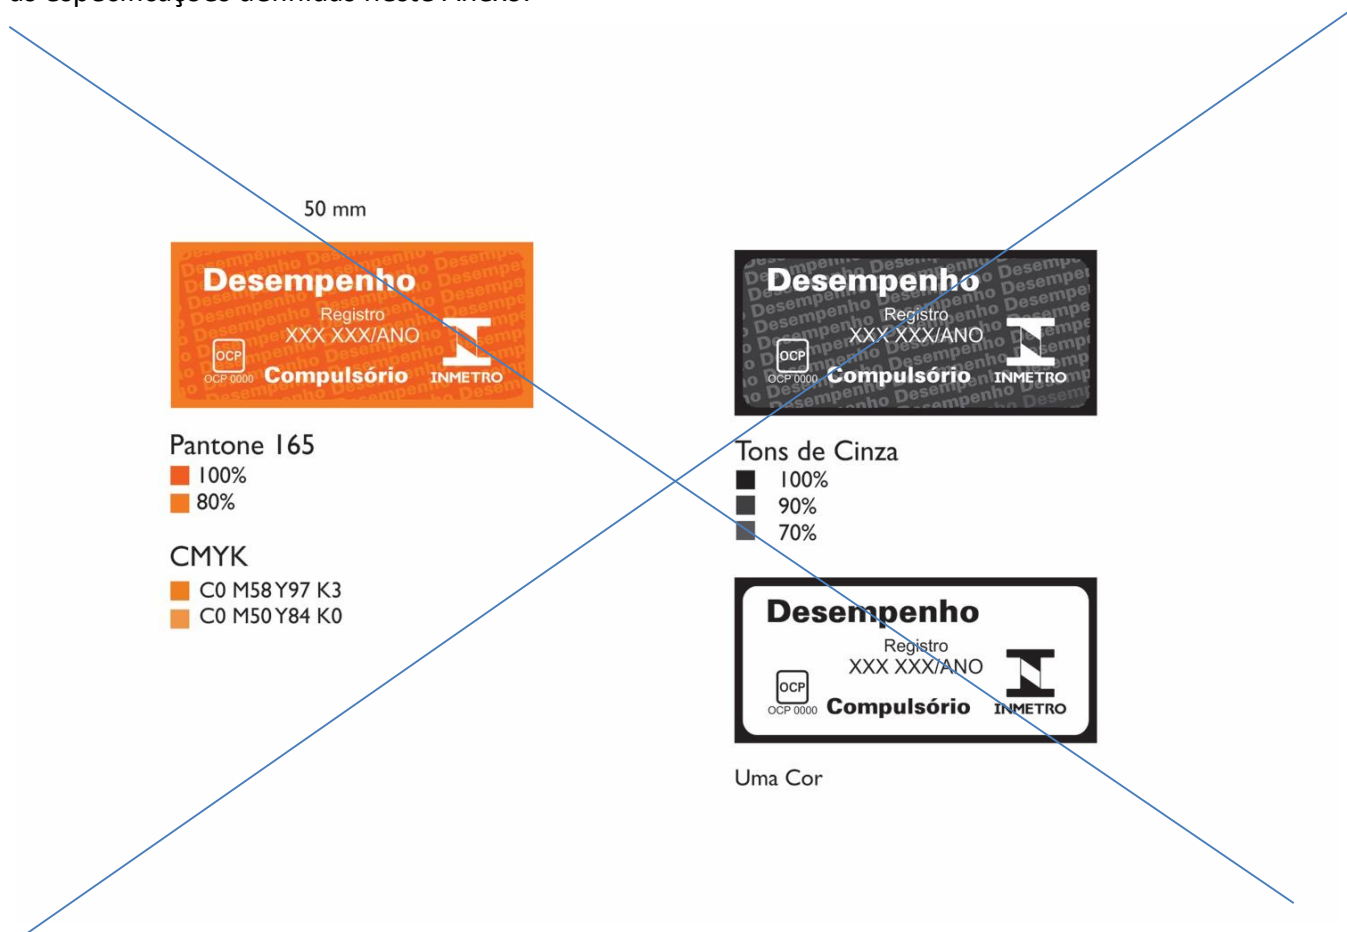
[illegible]

50 mm

Desempenho
Registro
XXX XXX/ANO
OCP
OCP 0000
Compulsório
INMETRO

Pantone 165
100%
80%

CMYK
C0 M58 Y97 K3
C0 M50 Y84 K0

Desempenho
Registro
XXX XXX/ANO
OCP
OCP 0000
Compulsório
INMETRO

Tons de Cinza
100%
90%
70%

Desempenho
Registro
XXX XXX/ANO
OCP
OCP 0000
Compulsório
INMETRO

Uma Cor